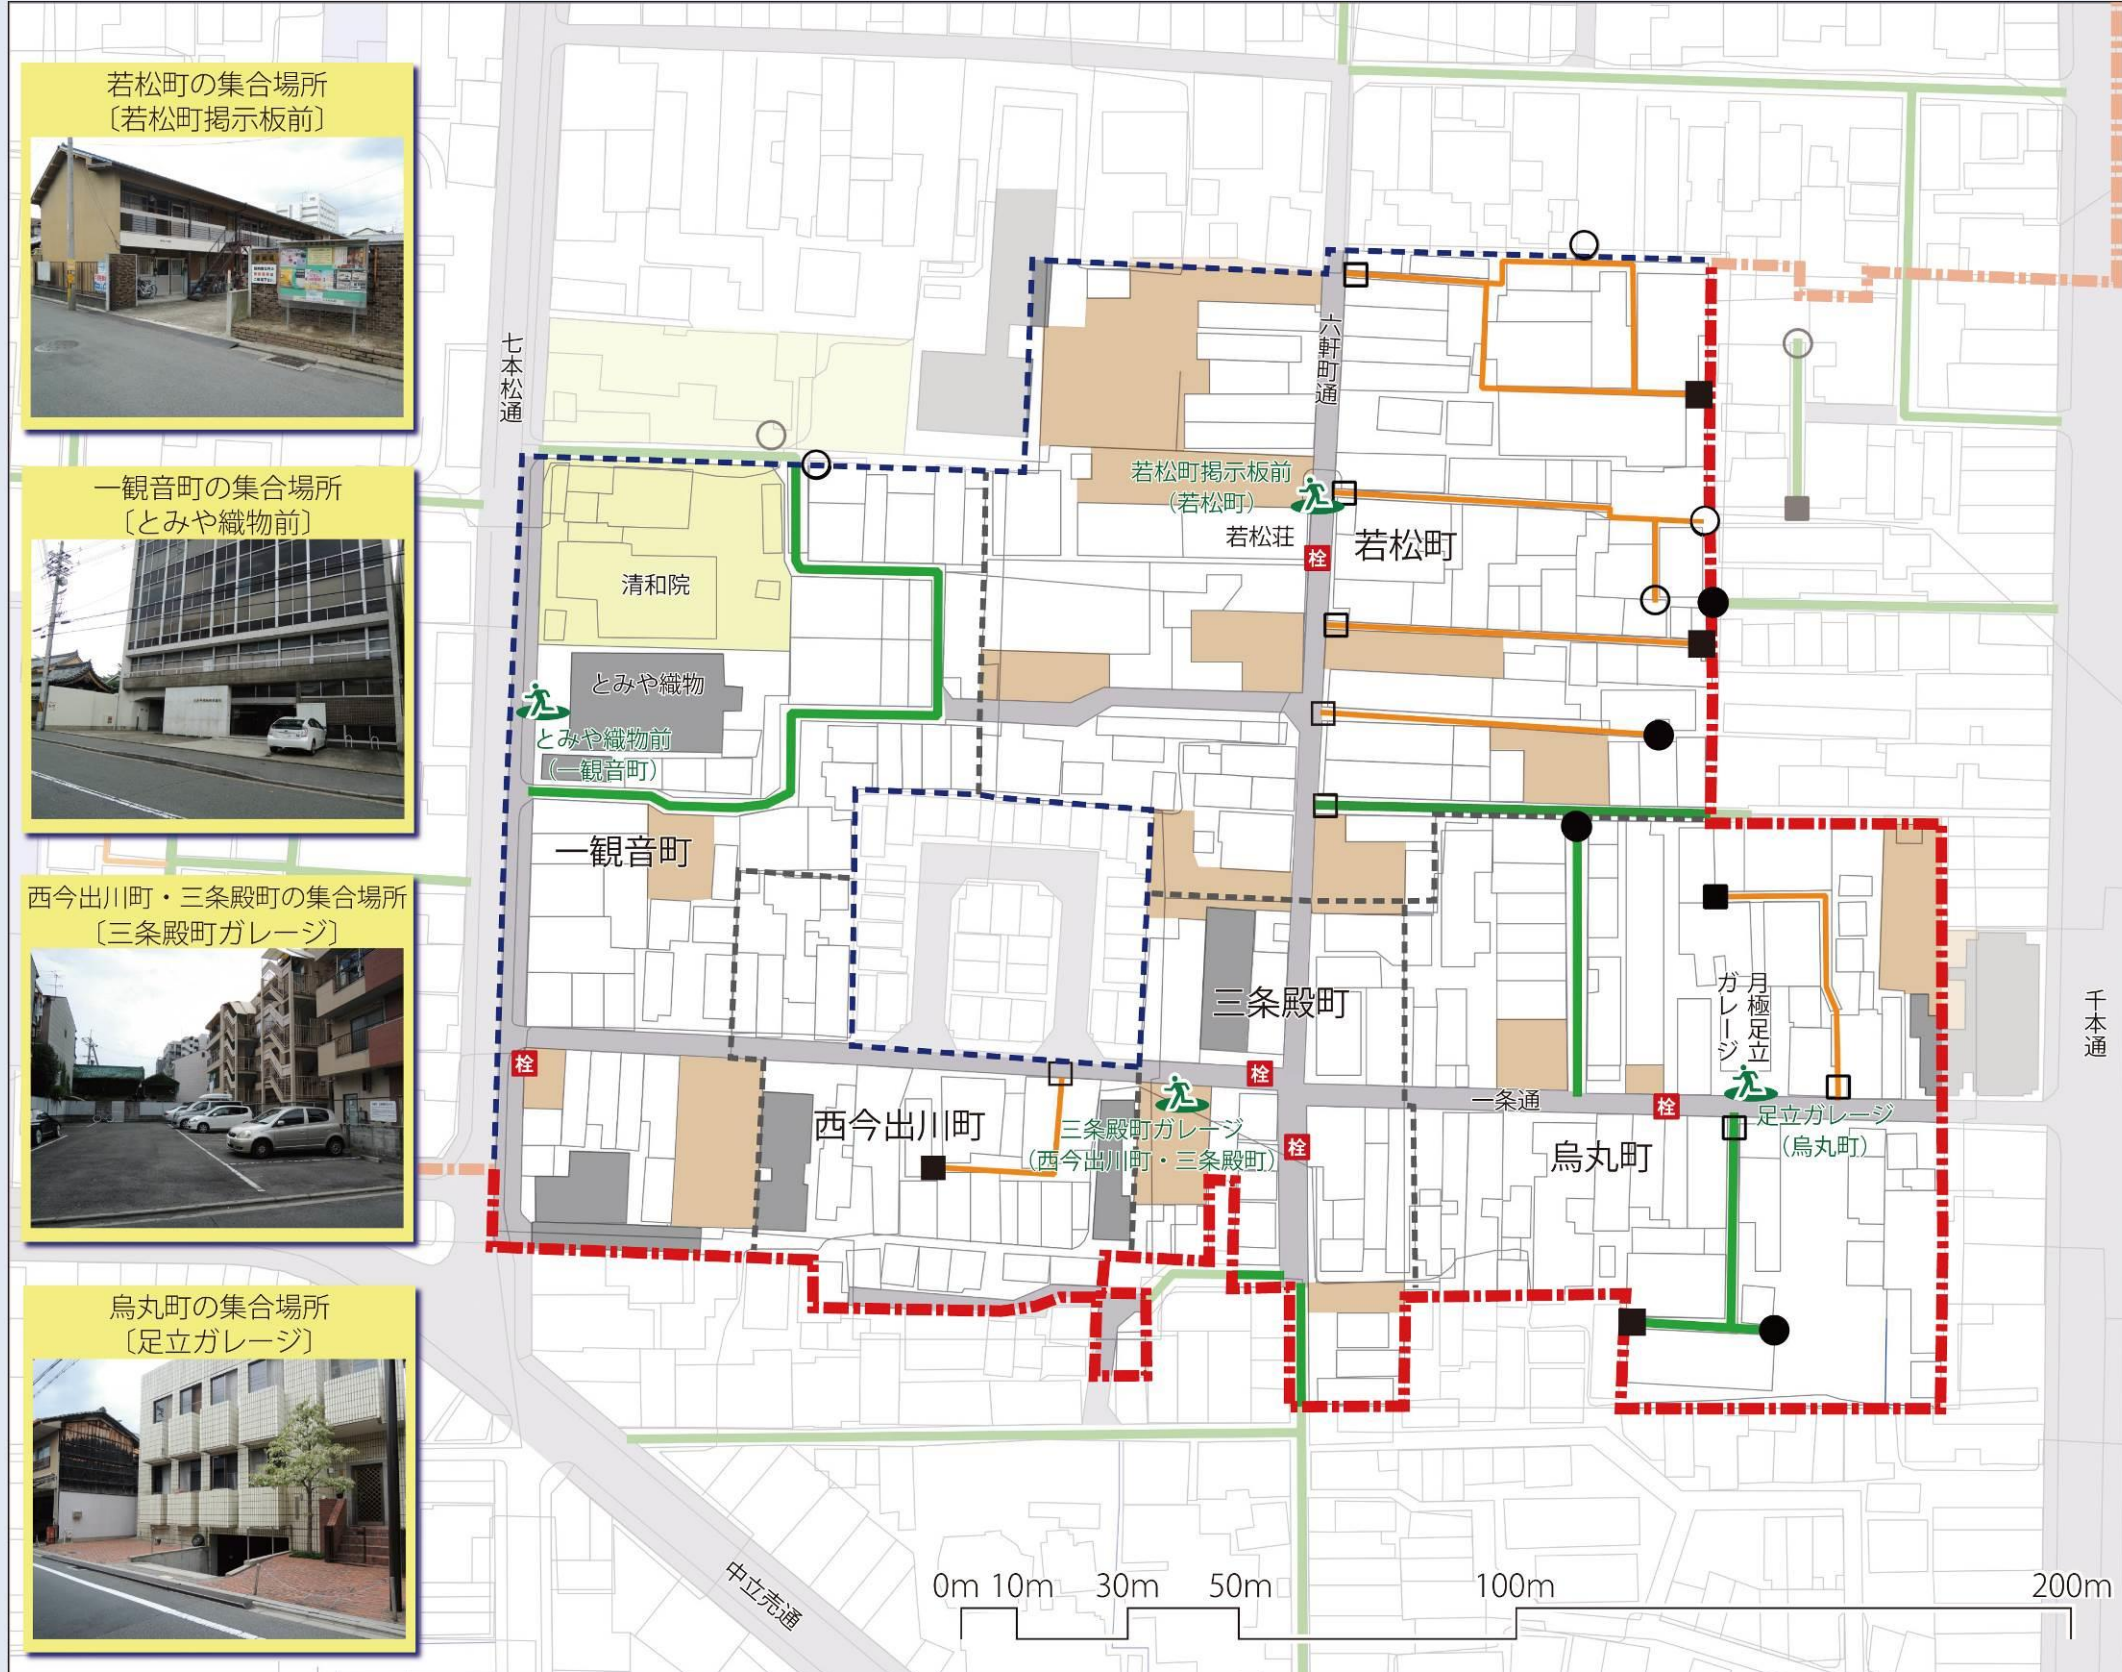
若松町の集合場所
〔若松町掲示板前〕

一観音町の集合場所
〔とみや織物前〕

西今出川町・三条殿町の集合場所
〔三条殿町ガレージ〕

烏丸町の集合場所
〔足立ガレージ〕

七本松通

六軒町通

若松町掲示板前
（若松町）

若松荘

栓

若松町

清和院

とみや織物

とみや織物前
（一観音町）

一観音町

三条殿町

月極足立ガレージ

千本通

栓

栓

一条通

栓

足立ガレージ
（烏丸町）

西今出川町

三条殿町ガレージ
（西今出川町・三条殿町）

栓

烏丸町

中立売通

0m 10m 30m 50m 100m 200m